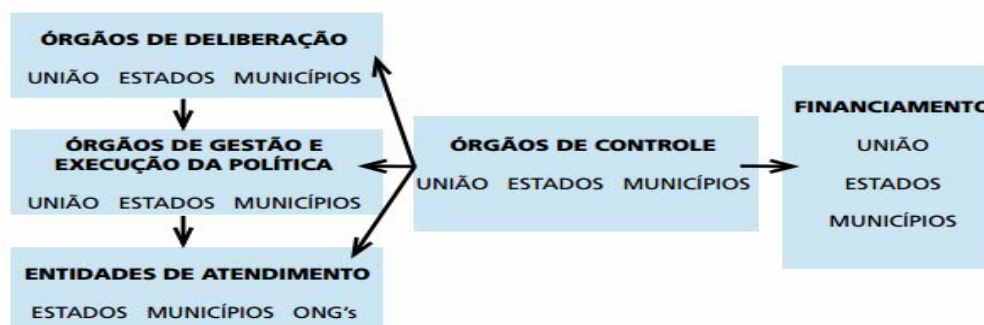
ÓRGÃOS DE DELIBERAÇÃO
UNIÃO ESTADOS MUNICÍPIOS

ÓRGÃOS DE GESTÃO E EXECUÇÃO DA POLÍTICA
UNIÃO ESTADOS MUNICÍPIOS

ENTIDADES DE ATENDIMENTO
ESTADOS MUNICÍPIOS ONG's

ÓRGÃOS DE CONTROLE
UNIÃO ESTADOS MUNICÍPIOS

FINANCIAMENTO
UNIÃO
ESTADOS
MUNICÍPIOS